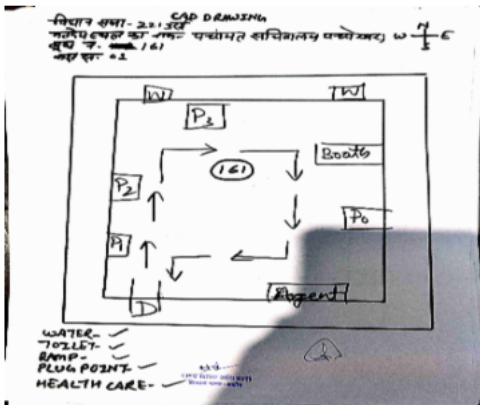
विधान सभा - 221 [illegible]
CAD DRAWING
मतदेय स्थल का नाम - पंचायत सचिवालय पचोखरा, W $\frac{7}{5}$ E
बूथ न. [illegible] 161
कार्य दल - 1

W
W
P3
161
Booth
P2
Po
P1
D
Agent

WATER- ✓
TOILET- ✓
RAMP- ✓
PLUG POINT- ✓
HEALTH CARE- ✓
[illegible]